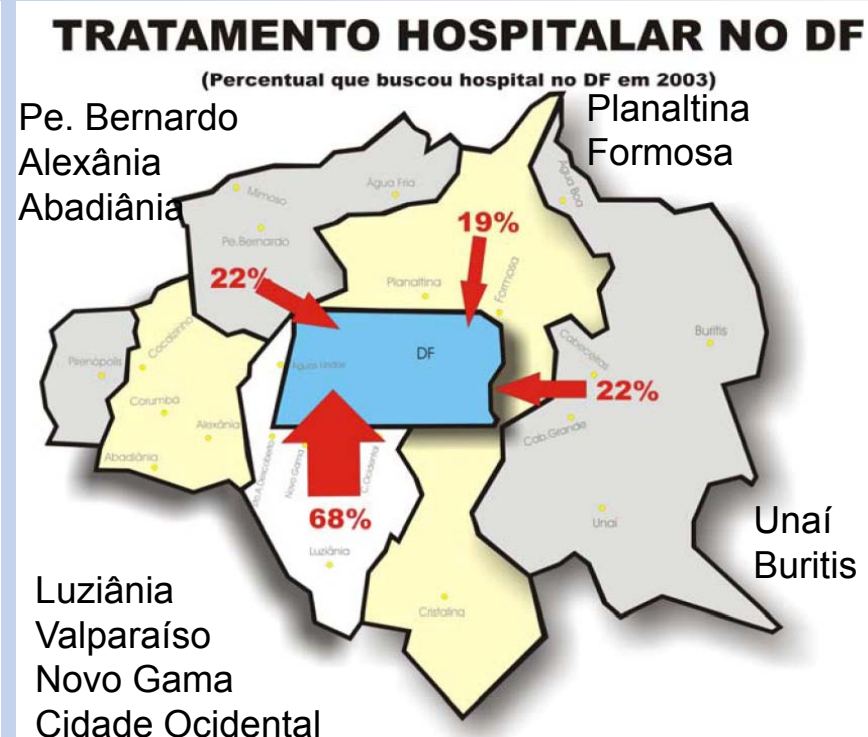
TRATAMENTO HOSPITALAR NO DF

(Percentual que buscou hospital no DF em 2003)

Pe. Bernardo
Alexânia
Abadiânia

Planaltina
Formosa

Mimoso
Água Fria
Pe.Bernardo
Água Boa
19%
22%
Planaltina
Formosa
Buritis
Pirenópolis
Cocalzinho
Cabeceiras
DF
Águas Lindas
22%
Corumbá
Alexânia
Cab.Grande
Abadiânia
Sto. Descoberto
Novo Gama
C. Ocidental
68%
Unaí
Luziânia
Cristalina

Unaí
Buritis

Luziânia
Valparaíso
Novo Gama
Cidade Ocidental